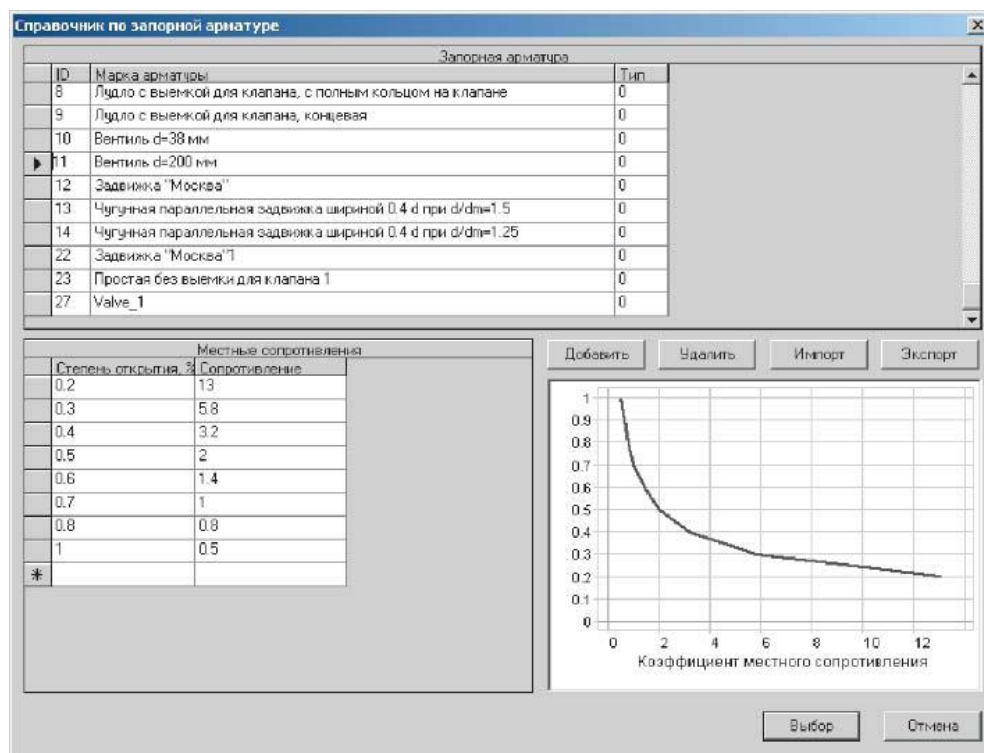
Справочник по запорной арматуре

Запорная арматура

| ID | Марка арматуры | Тип |
|---|---|---|
| 8 | Лудло с выемкой для клапана, с полным кольцом на клапане | 0 |
| 9 | Лудло с выемкой для клапана, концевая | 0 |
| 10 | Вентиль d=38 мм | 0 |
| 11 | Вентиль d=200 мм | 0 |
| 12 | Задвижка "Москва" | 0 |
| 13 | Чугунная параллельная задвижка шириной 0.4 d при d/dm=1.5 | 0 |
| 14 | Чугунная параллельная задвижка шириной 0.4 d при d/dm=1.25 | 0 |
| 22 | Задвижка "Москва"1 | 0 |
| 23 | Простая без выемки для клапана 1 | 0 |
| 27 | Valve_1 | 0 |

Местные сопротивления

| Степень открытия, % | Сопротивление |
|---|---|
| 0.2 | 13 |
| 0.3 | 5.8 |
| 0.4 | 3.2 |
| 0.5 | 2 |
| 0.6 | 1.4 |
| 0.7 | 1 |
| 0.8 | 0.8 |
| 1 | 0.5 |
| * | |

Добавить Удалить Импорт Экспорт

1
0.9
0.8
0.7
0.6
0.5
0.4
0.3
0.2
0.1
0
0 2 4 6 8 10 12
Коэффициент местного сопротивления

Выбор Отмена